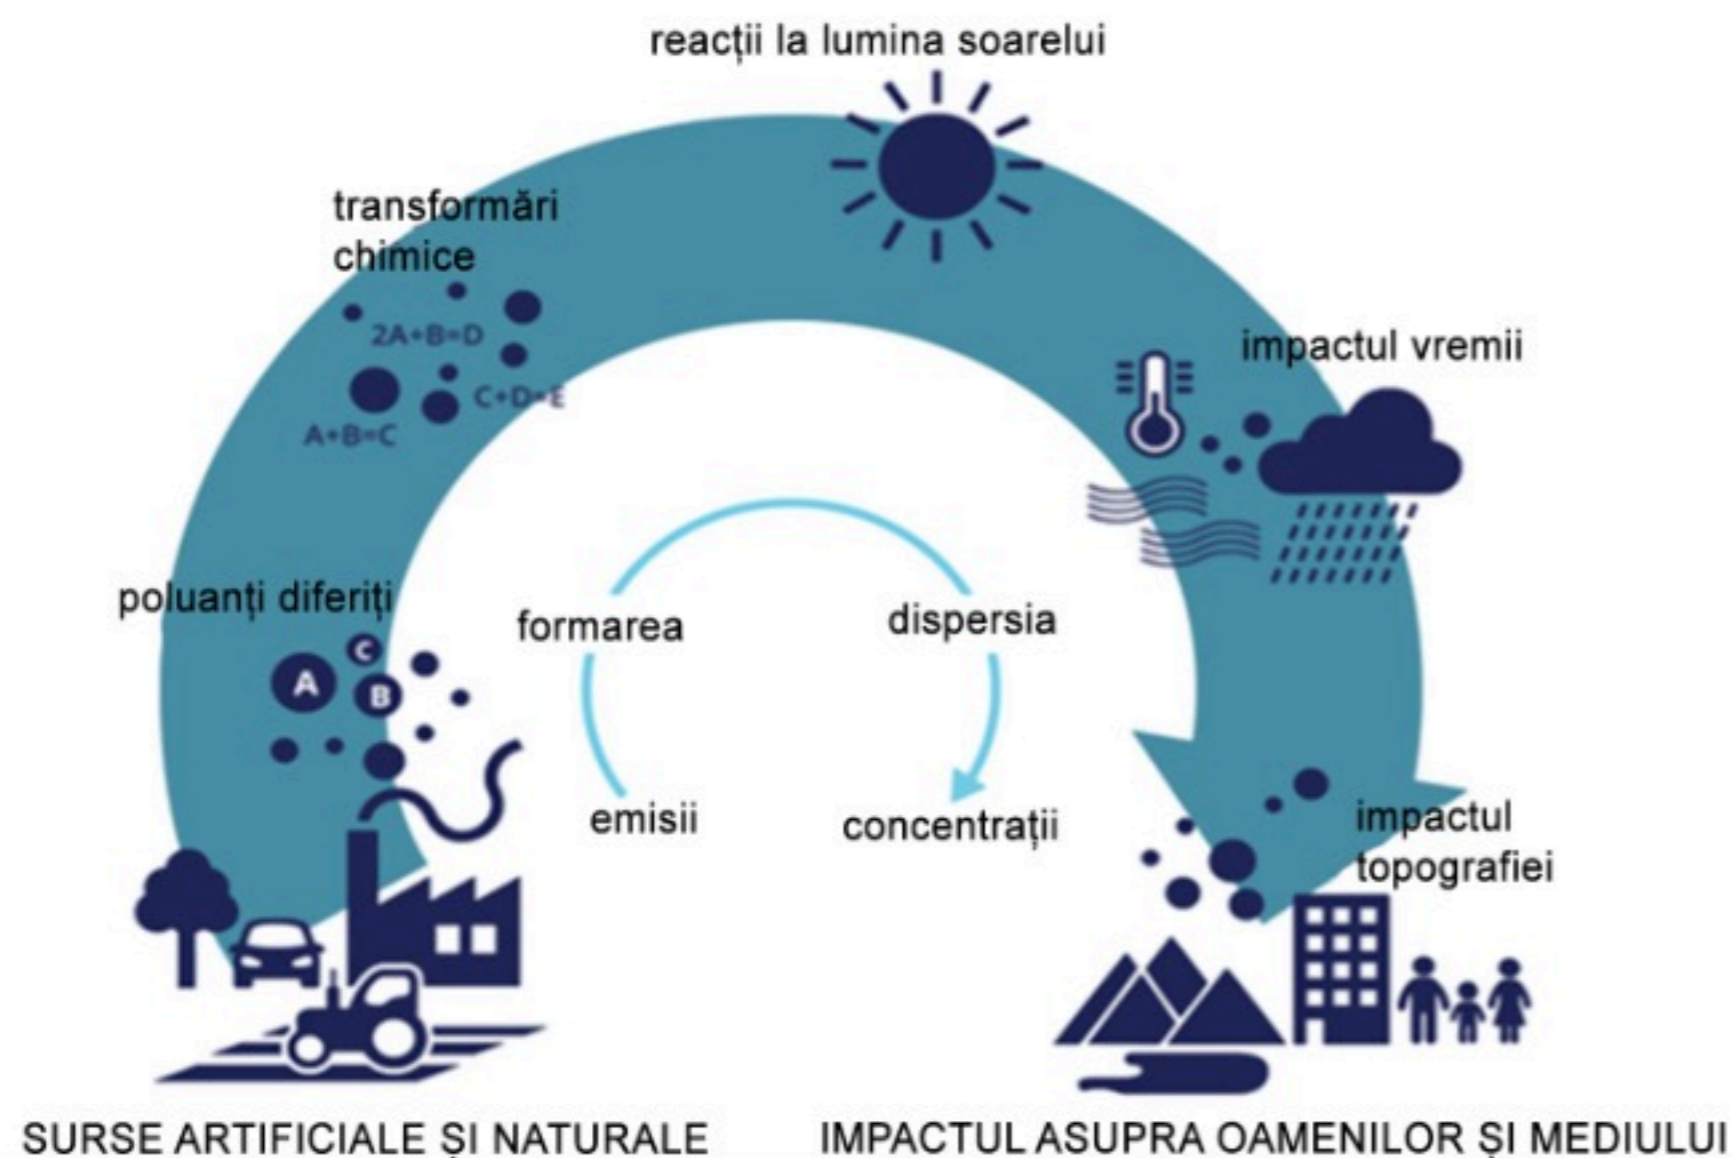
reacții la lumina soarelui

transformări chimice

2A+B=D

C+D=E

A+B=C

impactul vremii

poluanți diferiți

C

A

B

formarea

dispersia

emisii

concentrații

impactul topografiei

SURSE ARTIFICIALE ȘI NATURALE

IMPACTUL ASUPRA OAMENILOR ȘI MEDIULUI